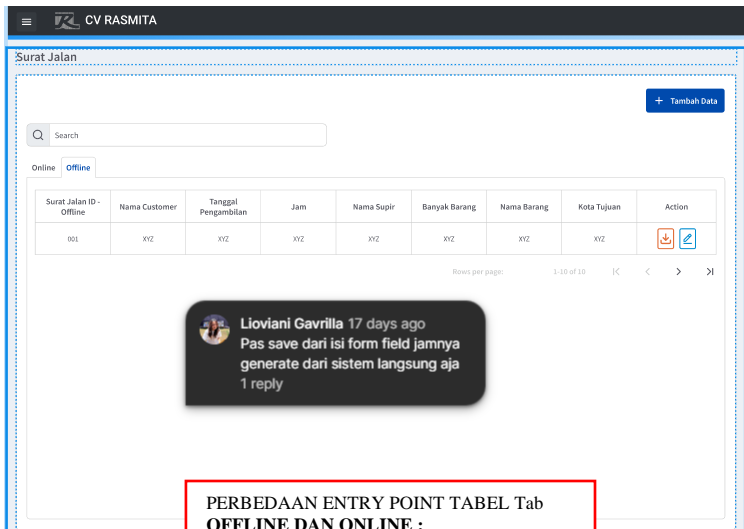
CV RASMITA

Surat Jalan

+ Tambah Data

Search

Online Offline

| Surat Jalan ID - Offline | Nama Customer | Tanggal Pengambilan | Jam | Nama Supir | Banyak Barang | Nama Barang | Kota Tujuan | Action |
|---|---|---|---|---|---|---|---|---|
| 001 | XYZ | XYZ | XYZ | XYZ | XYZ | XYZ | XYZ | |

Rows per page: 1-10 of 10

Lioviani Gavrilla 17 days ago
Pas save dari isi form field jamnya generate dari sistem langsung aja
1 reply

PERBEDAAN ENTRY POINT TABEL Tab **OFFLINE DAN ONLINE :**